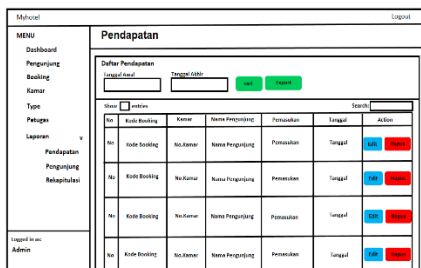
Myhotel

Logout

MENU

Dashboard

Pengunjung

Booking

Kamar

Type

Petugas

Laporan

v

Pendapatan

Pengunjung

Rekapitulasi

Logged in as:

Admin

Pendapatan

Daftar Pendapatan

Tanggal Awal

Tanggal Akhir

cari

Export

Show [ ] entries

Search:

| No | Kode Booking | Kamar | Nama Pengunjung | Pemasukan | Tanggal | Action |
|---|---|---|---|---|---|---|
| No | Kode Booking | No.Kamar | Nama Pengunjung | Pemasukan | Tanggal | Edit Hapus |
| No | Kode Booking | No.Kamar | Nama Pengunjung | Pemasukan | Tanggal | Edit Hapus |
| No | Kode Booking | No.Kamar | Nama Pengunjung | Pemasukan | Tanggal | Edit Hapus |
| No | Kode Booking | No.Kamar | Nama Pengunjung | Pemasukan | Tanggal | Edit Hapus |